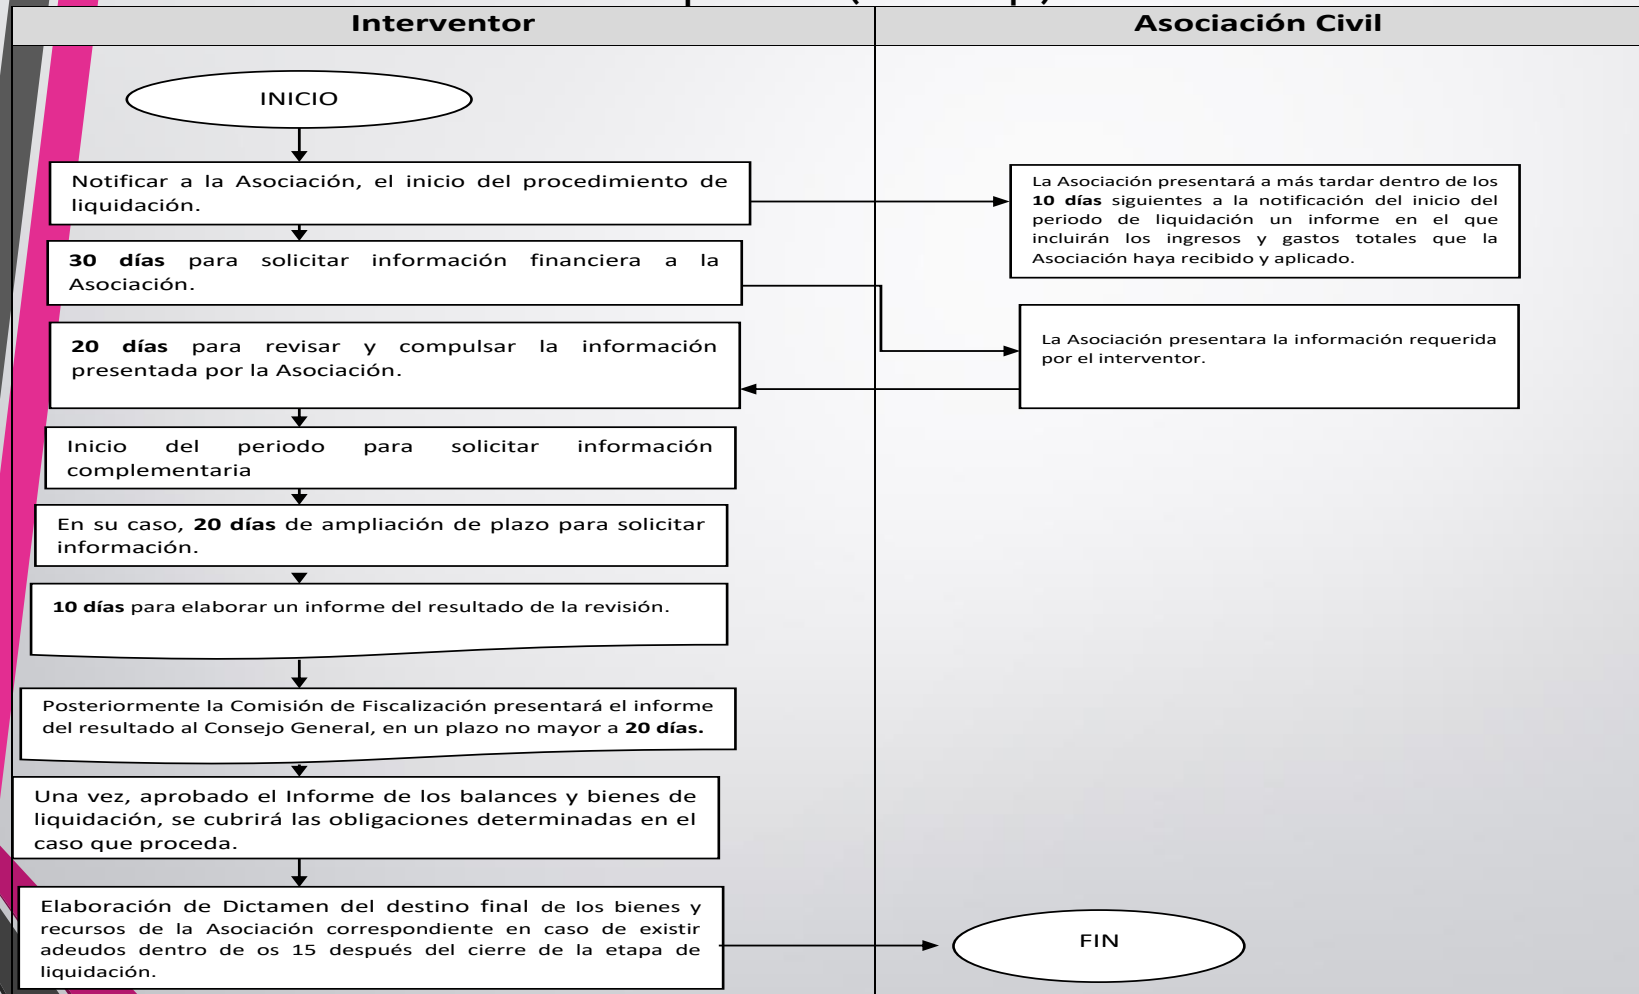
Interventor

Asociación Civil

INICIO

Notificar a la Asociación, el inicio del procedimiento de liquidación.

La Asociación presentará a más tardar dentro de los **10 días** siguientes a la notificación del inicio del periodo de liquidación un informe en el que incluirán los ingresos y gastos totales que la Asociación haya recibido y aplicado.

**30 días** para solicitar información financiera a la Asociación.

La Asociación presentara la información requerida por el interventor.

**20 días** para revisar y compulsar la información presentada por la Asociación.

Inicio del periodo para solicitar información complementaria

En su caso, **20 días** de ampliación de plazo para solicitar información.

**10 días** para elaborar un informe del resultado de la revisión.

Posteriormente la Comisión de Fiscalización presentará el informe del resultado al Consejo General, en un plazo no mayor a **20 días.**

Una vez, aprobado el Informe de los balances y bienes de liquidación, se cubrirá las obligaciones determinadas en el caso que proceda.

Elaboración de Dictamen del destino final de los bienes y recursos de la Asociación correspondiente en caso de existir adeudos dentro de os 15 después del cierre de la etapa de liquidación.

FIN